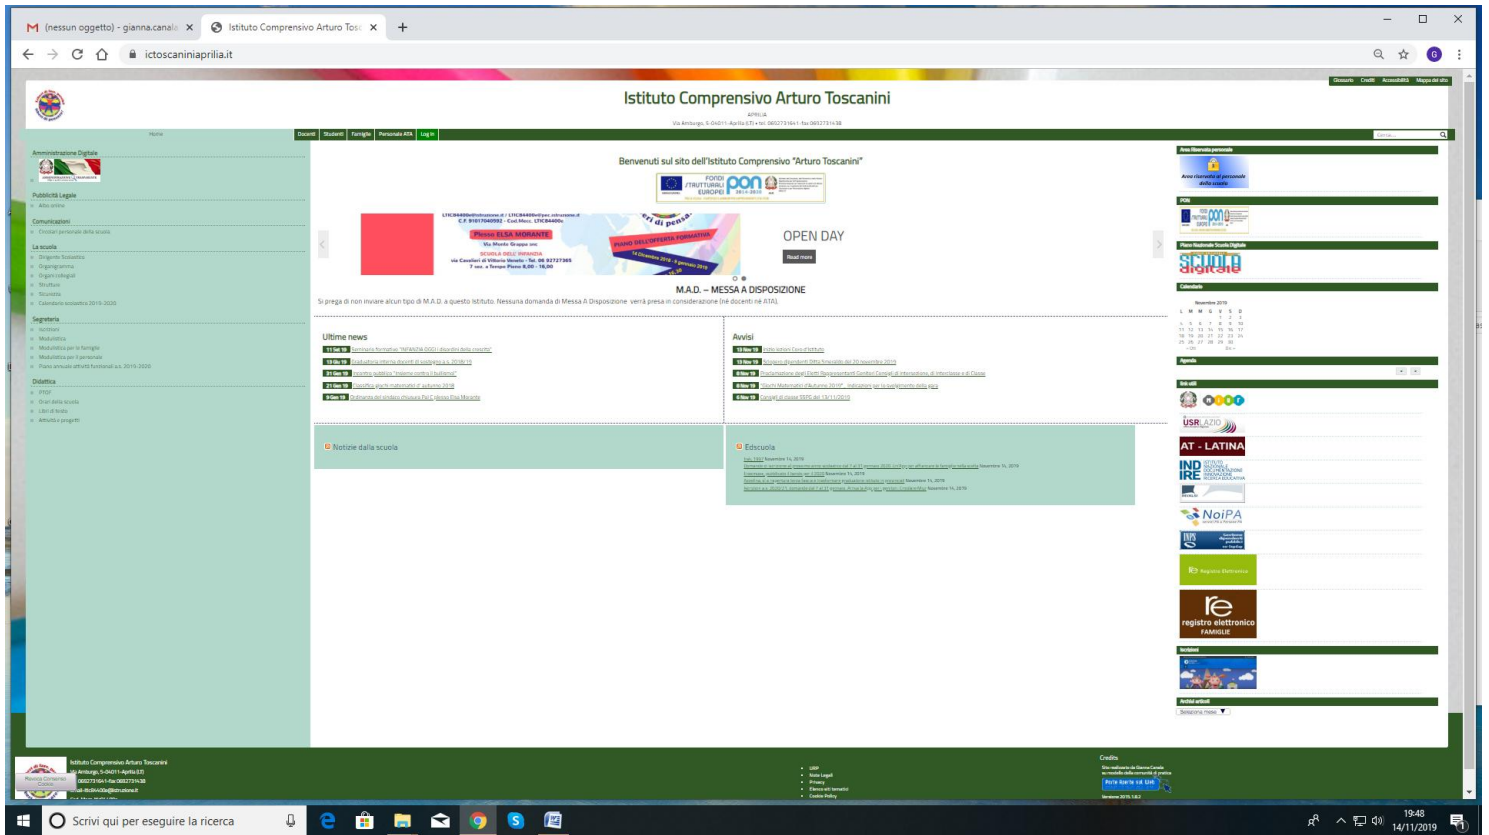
(nessun oggetto) - gianna.canale ×
Istituto Comprensivo Arturo Tosc ×
+
ictoscaniniaprilia.it

Glossario Crediti Accessibilità Mappa del sito

Istituto Comprensivo Arturo Toscanini
APRILIA
Via Amburgo, 5-04011-Aprilia (LT) • tel. 0692731641 • fax 0692731438

Home
Docenti Studenti Famiglie Personale ATA Log in
Cerca...

Amministrazione Digitale

Pubblicità Legale
Albo online

Comunicazioni
Circolari personale della scuola

La scuola
Dirigente Scolastico
Organigramma
Organi collegiali
Strutture
Sicurezza
Calendario scolastico 2019-2020

Segreteria
Iscrizioni
Modulistica
Modulistica per le famiglie
Modulistica per il personale
Piano annuale attività funzionali a.s. 2019-2020

Didattica
PTOF
Orari della scuola
Libri di testo
Attività e progetti

Benvenuti sul sito dell'Istituto Comprensivo "Arturo Toscanini"

OPEN DAY
Read more

M.A.D. – MESSA A DISPOSIZIONE
Si prega di non inviare alcun tipo di M.A.D. a questo Istituto. Nessuna domanda di Messa A Disposizione verrà presa in considerazione (né docenti né ATA).

Ultime news

Avvisi

Notizie dalla scuola

Edscuola

Area Riservata personale
PON
Piano Nazionale Scuola Digitale
scuola digitale
Calendario
Novembre 2019
Agenda
link utili
USR LAZIO
AT - LATINA
INDIRE
NoiPA
INPS
Registro Elettronico
registro elettronico FAMIGLIE
Archivi articoli
Seleziona mese

Istituto Comprensivo Arturo Toscanini
Via Amburgo, 5-04011-Aprilia (LT)
0692731641 - fax 0692731438

URP
Note Legali
Privacy
Elenco siti tematici
Cookie Policy

Credits

Scrivi qui per eseguire la ricerca
19:48
14/11/2019